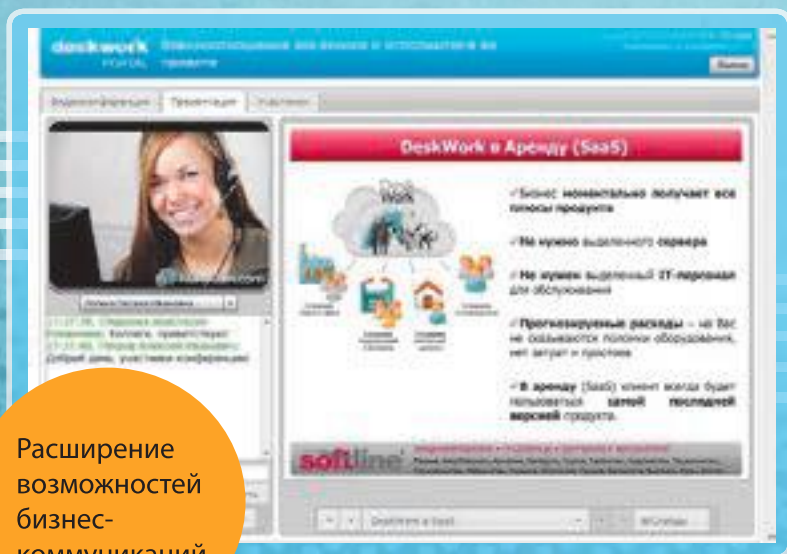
deskwork PORTAL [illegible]

Видеоконференция | Презентация | Участники

DeskWork в Аренду (SaaS)

Бизнес моментально получает все плюсы продукта

Не нужно выделенного сервера

Не нужен выделенный IT-персонал для обслуживания

Прогнозируемые расходы – на Вас не сказываются поломки оборудования, нет затрат и простоев

В аренду (SaaS) клиент всегда будет пользоваться самой последней версией продукта.

softline

Расширение возможностей бизнес-коммуникаций